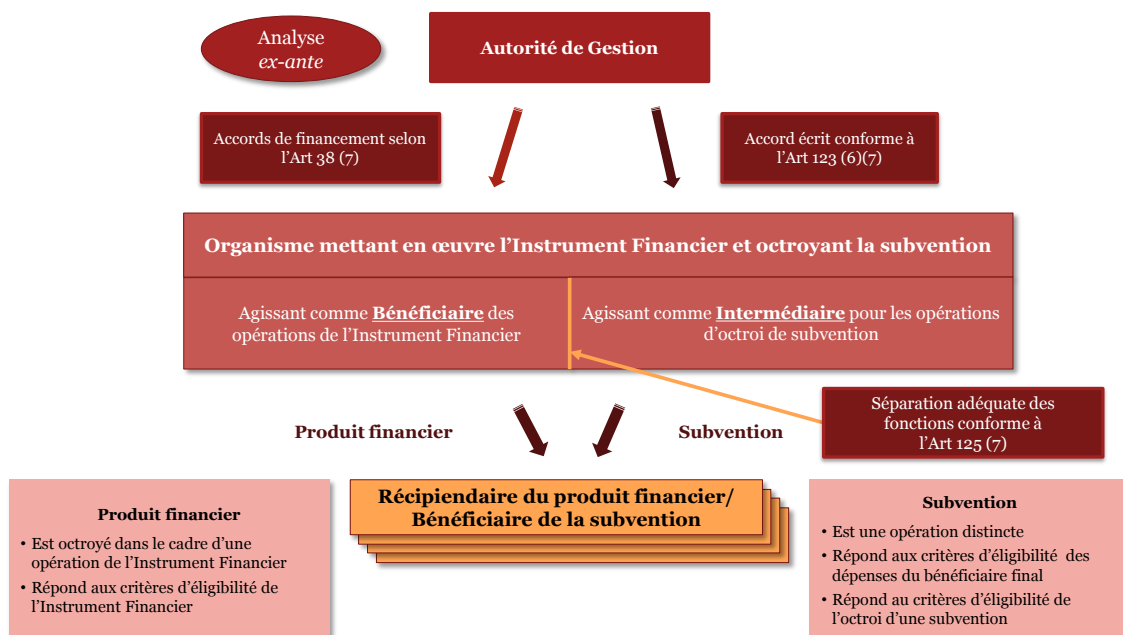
Analyse
*ex-ante*

**Autorité de Gestion**

Accords de financement selon l'Art 38 (7)

Accord écrit conforme à l'Art 123 (6)(7)

**Organisme mettant en œuvre l'Instrument Financier et octroyant la subvention**

Agissant comme **Bénéficiaire** des opérations de l'Instrument Financier

Agissant comme **Intermédiaire** pour les opérations d'octroi de subvention

Séparation adéquate des fonctions conforme à l'Art 125 (7)

**Produit financier**

**Subvention**

**Récipiendaire du produit financier/ Bénéficiaire de la subvention**

**Produit financier**

• Est octroyé dans le cadre d'une opération de l'Instrument Financier
• Répond aux critères d'éligibilité de l'Instrument Financier

**Subvention**

• Est une opération distincte
• Répond aux critères d'éligibilité des dépenses du bénéficiaire final
• Répond au critères d'éligibilité de l'octroi d'une subvention